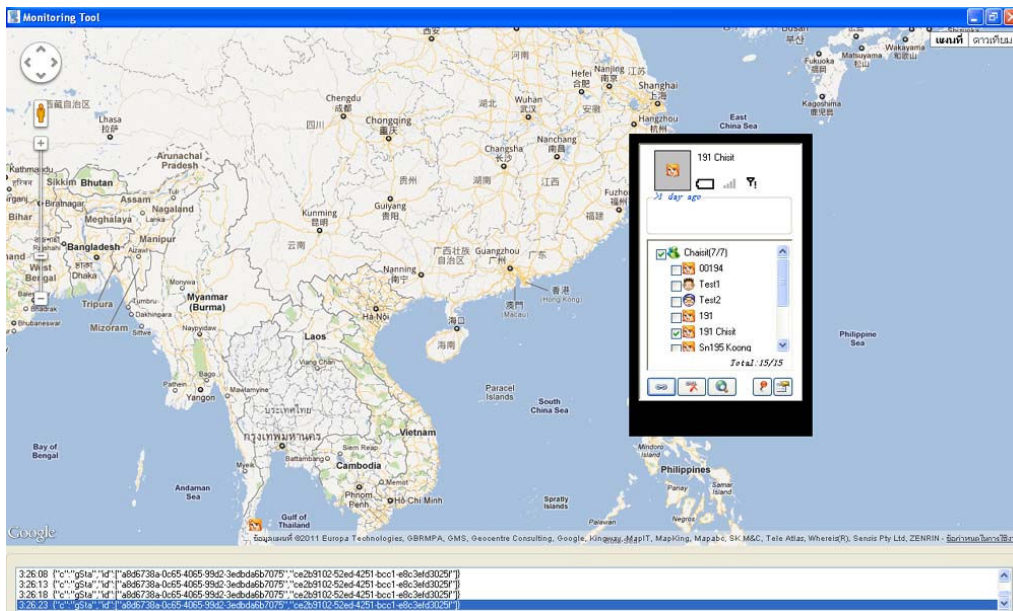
Monitoring Tool

แผนที่ ดาวเทียม

191 Chisit

31 day ago

Chaisit(7/7)
00194
Test1
Test2
191
191 Chisit
Sn195 Koong

Total: 15/15

Lhasa
Chengdu
Chongqing
Wuhan
Hefei
Nanjing
Shanghai
Hangzhou
Nanchang
Changsha
Guiyang
Kunming
Nanning
Guangzhou
Hong Kong
Macau
Fukuoka
Kagoshima
Matsuyama
Wakayama
East China Sea
Arunachal Pradesh
Sikkim
Bhutan
Assam
Nagaland
Meghalaya
Manipur
Bihar
Bangladesh
Dhaka
West Bengal
Tripura
Mizoram
Myanmar (Burma)
Naypyidaw
Yangon
Laos
Ha Noi
Vientiane
Vietnam
Cambodia
Phnom Penh
Ho Chi Minh
Bay of Bengal
Andaman Sea
Gulf of Thailand
Paracel Islands
South China Sea
Spratly Islands
Philippines
Philippine Sea
Mindoro
Samar
Palawan
Negros
กรุงเทพมหานคร
ประเทศไทย

Google

ข้อมูลแผนที่ ©2011 Europa Technologies, GBRMPA, GMS, Geocentre Consulting, Google, Kingway, MapIT, MapKing, Mapabc, SK M&C, Tele Atlas, Whereis(R), Sensis Pty Ltd, ZENRIN - ข้อกำหนดในการใช้

3:26:08 {"c":"gSta","id":["a8d6738a-0c65-4065-99d2-3edbda6b7075","ce2b9102-52ed-4251-bcc1-e8c3efd3025f"]}
3:26:13 {"c":"gSta","id":["a8d6738a-0c65-4065-99d2-3edbda6b7075","ce2b9102-52ed-4251-bcc1-e8c3efd3025f"]}
3:26:18 {"c":"gSta","id":["a8d6738a-0c65-4065-99d2-3edbda6b7075","ce2b9102-52ed-4251-bcc1-e8c3efd3025f"]}
3:26:23 {"c":"gSta","id":["a8d6738a-0c65-4065-99d2-3edbda6b7075","ce2b9102-52ed-4251-bcc1-e8c3efd3025f"]}